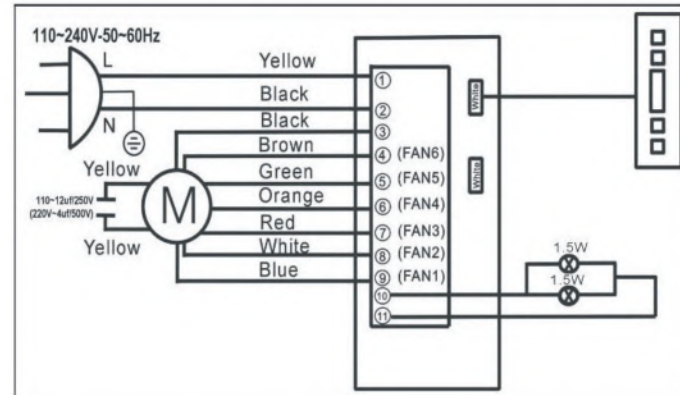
110~240V-50~60Hz

L

N

Yellow

Black

Black

Brown

Green

Orange

Red

White

Blue

Yellow

Yellow

110~12uf/250V
(220V~4uf/500V)

M

① 
② 
③ 
④ (FAN6)
⑤ (FAN5)
⑥ (FAN4)
⑦ (FAN3)
⑧ (FAN2)
⑨ (FAN1)
⑩
⑪

White

White

1.5W

1.5W